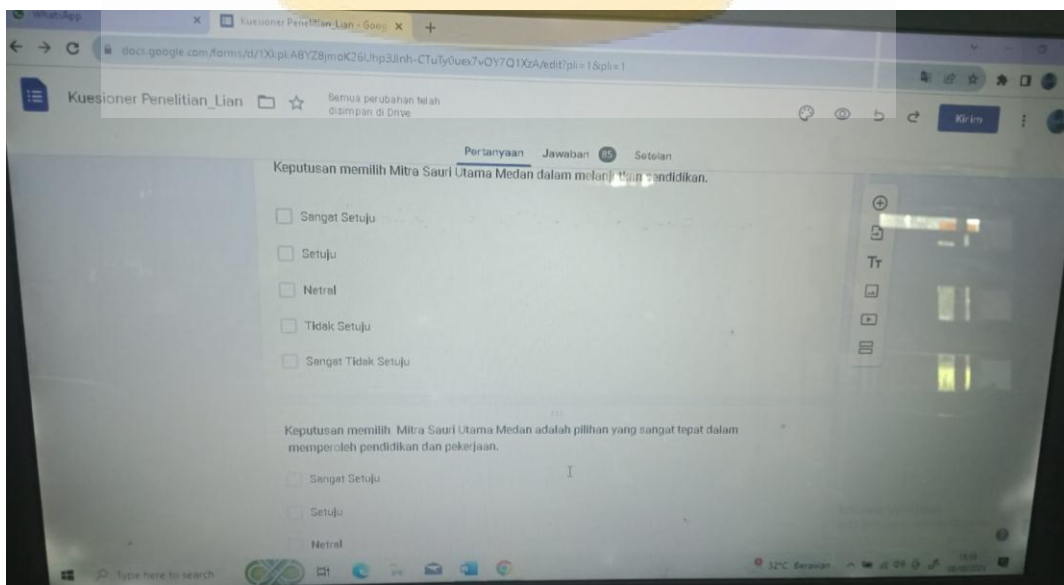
WhatsApp

Kuesioner Penelitian_Lian - Goog

docs.google.com/forms/d/1Xi pLABYZ8jmoK26Uhp3Jlnh-CTuTy0uex7vOY7Q1XzA/edit?pli=1&pli=1

Kuesioner Penelitian_Lian

Semua perubahan telah disimpan di Drive

Kirim

Pertanyaan Jawaban 85 Setelan

Keputusan memilih Mitra Sauri Utama Medan dalam melank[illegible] pendidikan.

Sangat Setuju

Setuju

Netral

Tidak Setuju

Sangat Tidak Setuju

Keputusan memilih Mitra Sauri Utama Medan adalah pilihan yang sangat tepat dalam memperoleh pendidikan dan pekerjaan.

Sangat Setuju

Setuju

Netral

Type here to search

32°C Berawan